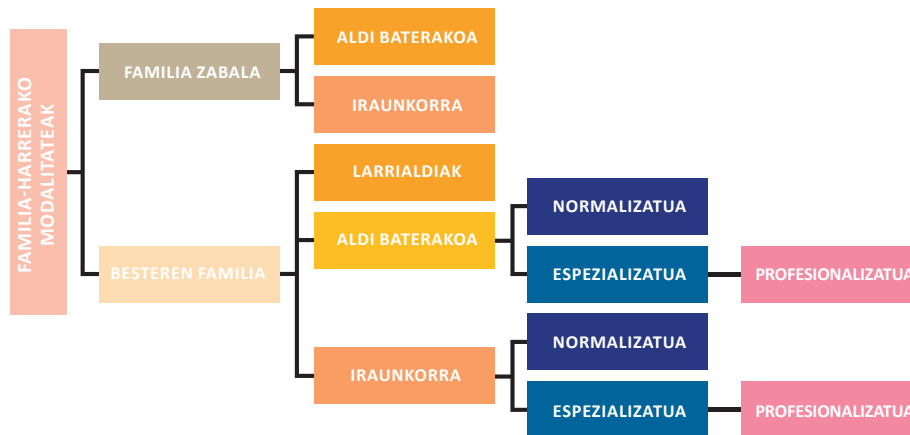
FAMILIA-HARRERAKO MODALITATEAK

FAMILIA ZABALA

ALDI BATERAKOA

IRAUNKORRA

BESTEREN FAMILIA

LARRIALDIAK

ALDI BATERAKOA

NORMALIZATUA

ESPEZIALIZATUA

PROFESIONALIZATUA

IRAUNKORRA

NORMALIZATUA

ESPEZIALIZATUA

PROFESIONALIZATUA